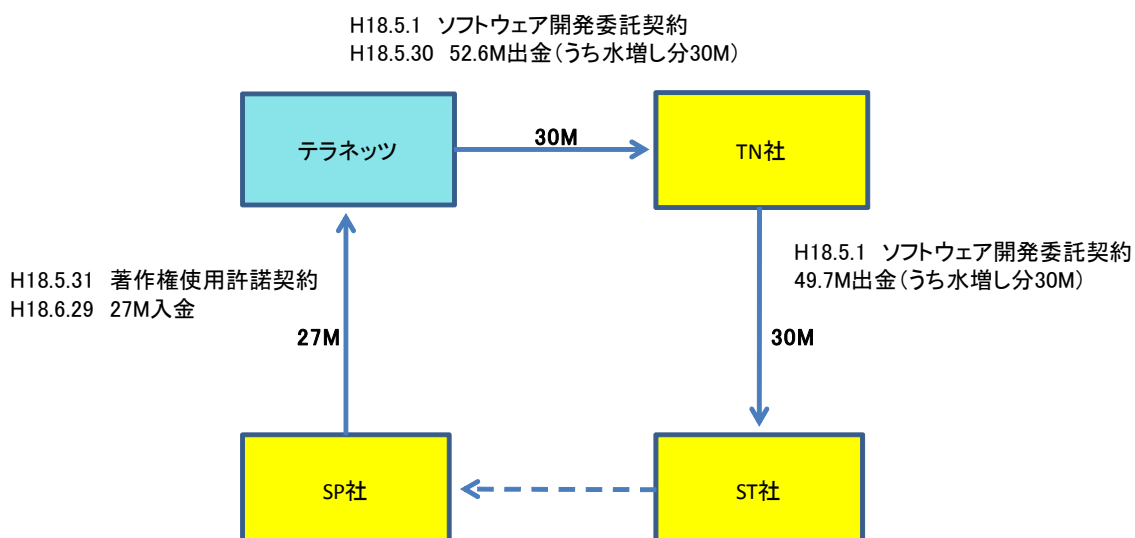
H18.5.1 ソフトウェア開発委託契約
H18.5.30 52.6M出金(うち水増し分30M)

テラネッツ

30M

TN社

H18.5.1 ソフトウェア開発委託契約
49.7M出金(うち水増し分30M)

30M

H18.5.31 著作権使用許諾契約
H18.6.29 27M入金

27M

SP社

ST社